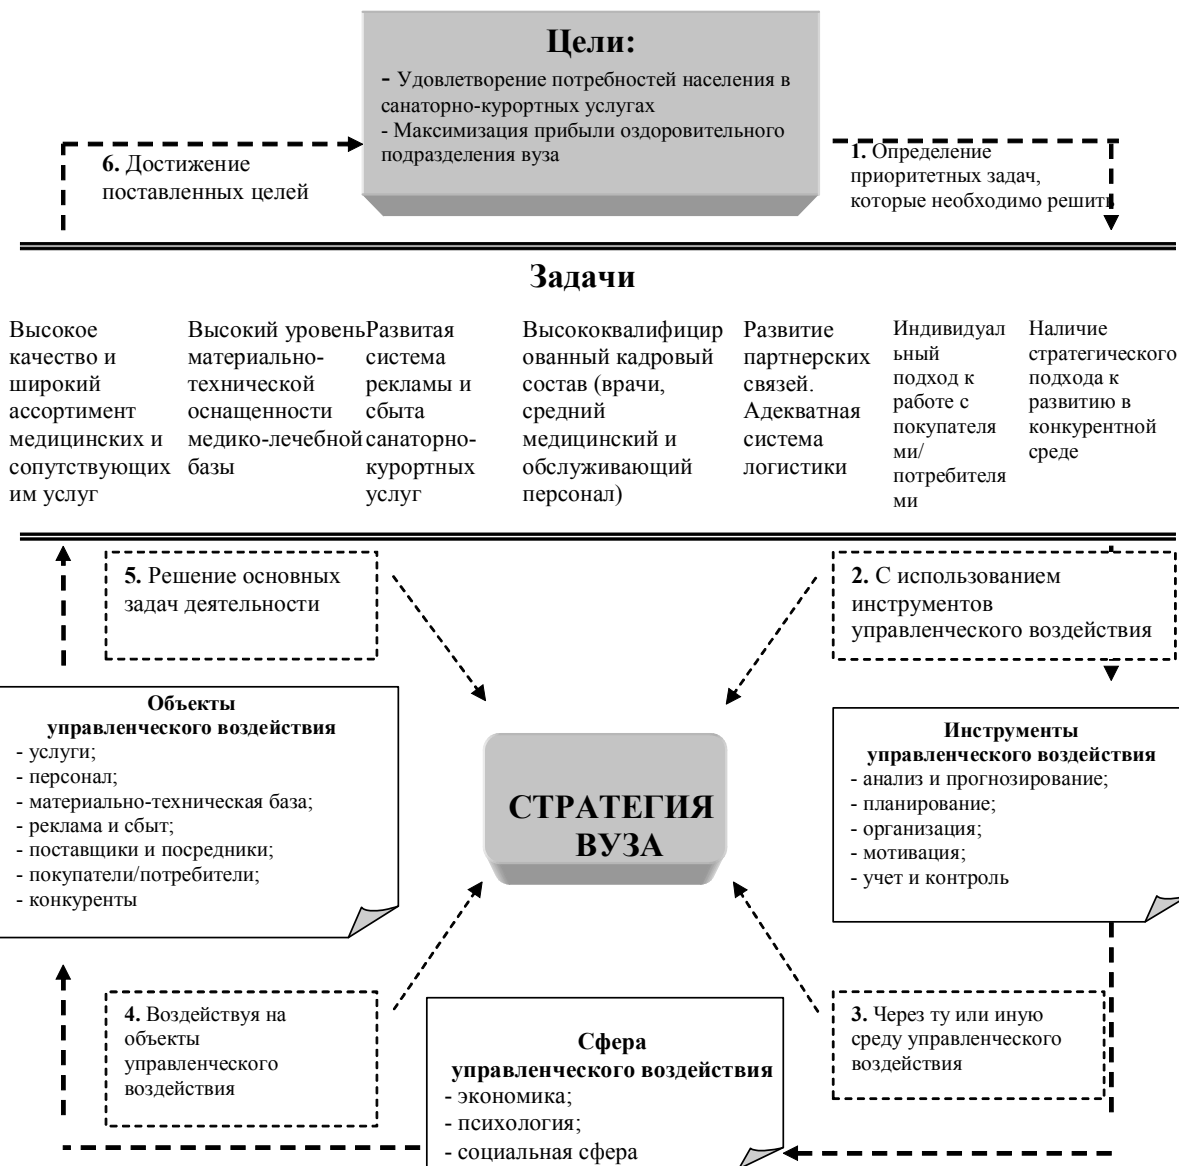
Цели:

- Удовлетворение потребностей населения в санаторно-курортных услугах
- Максимизация прибыли оздоровительного подразделения вуза

6. Достижение поставленных целей

1. Определение приоритетных задач, которые необходимо решить

Задачи

Высокое качество и широкий ассортимент медицинских и сопутствующих им услуг

Высокий уровень материально-технической оснащенности медико-лечебной базы

Развитая система рекламы и сбыта санаторно-курортных услуг

Высококвалифицированный кадровый состав (врачи, средний медицинский и обслуживающий персонал)

Развитие партнерских связей. Адекватная система логистики

Индивидуальный подход к работе с покупателями/ потребителями

Наличие стратегического подхода к развитию в конкурентной среде

5. Решение основных задач деятельности

2. С использованием инструментов управленческого воздействия

Объекты управленческого воздействия
- услуги;
- персонал;
- материально-техническая база;
- реклама и сбыт;
- поставщики и посредники;
- покупатели/потребители;
- конкуренты

СТРАТЕГИЯ ВУЗА

Инструменты управленческого воздействия
- анализ и прогнозирование;
- планирование;
- организация;
- мотивация;
- учет и контроль

4. Воздействуя на объекты управленческого воздействия

Сфера управленческого воздействия
- экономика;
- психология;
- социальная сфера

3. Через ту или иную среду управленческого воздействия